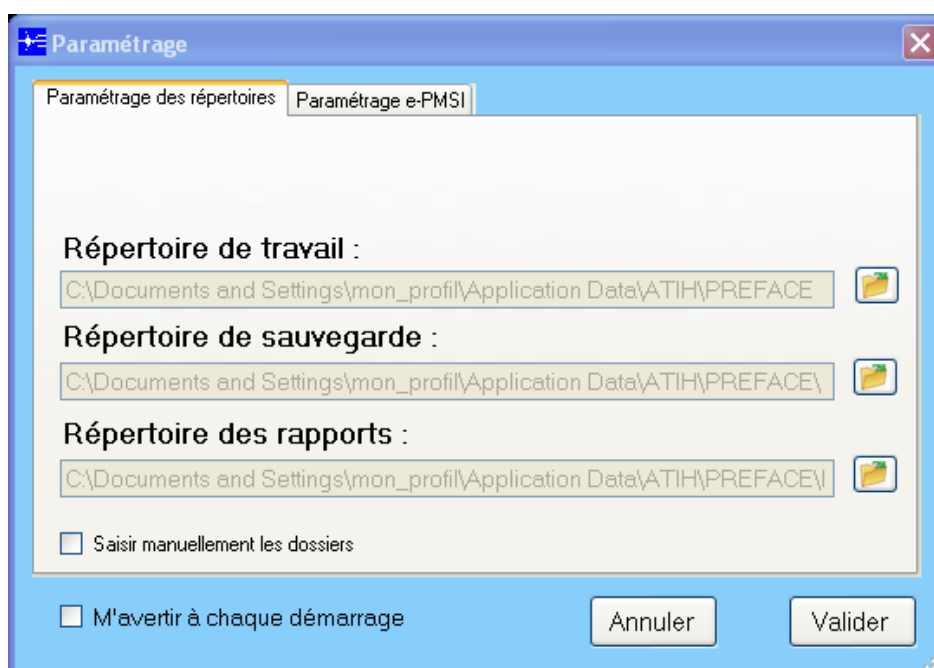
Paramétrage

Paramétrage des répertoires | Paramétrage e-PMSI

Répertoire de travail :
C:\Documents and Settings\mon_profil\Application Data\ATIH\PREFACE

Répertoire de sauvegarde :
C:\Documents and Settings\mon_profil\Application Data\ATIH\PREFACE\

Répertoire des rapports :
C:\Documents and Settings\mon_profil\Application Data\ATIH\PREFACE\I

Saisir manuellement les dossiers

M'avertir à chaque démarrage

Annuler

Valider